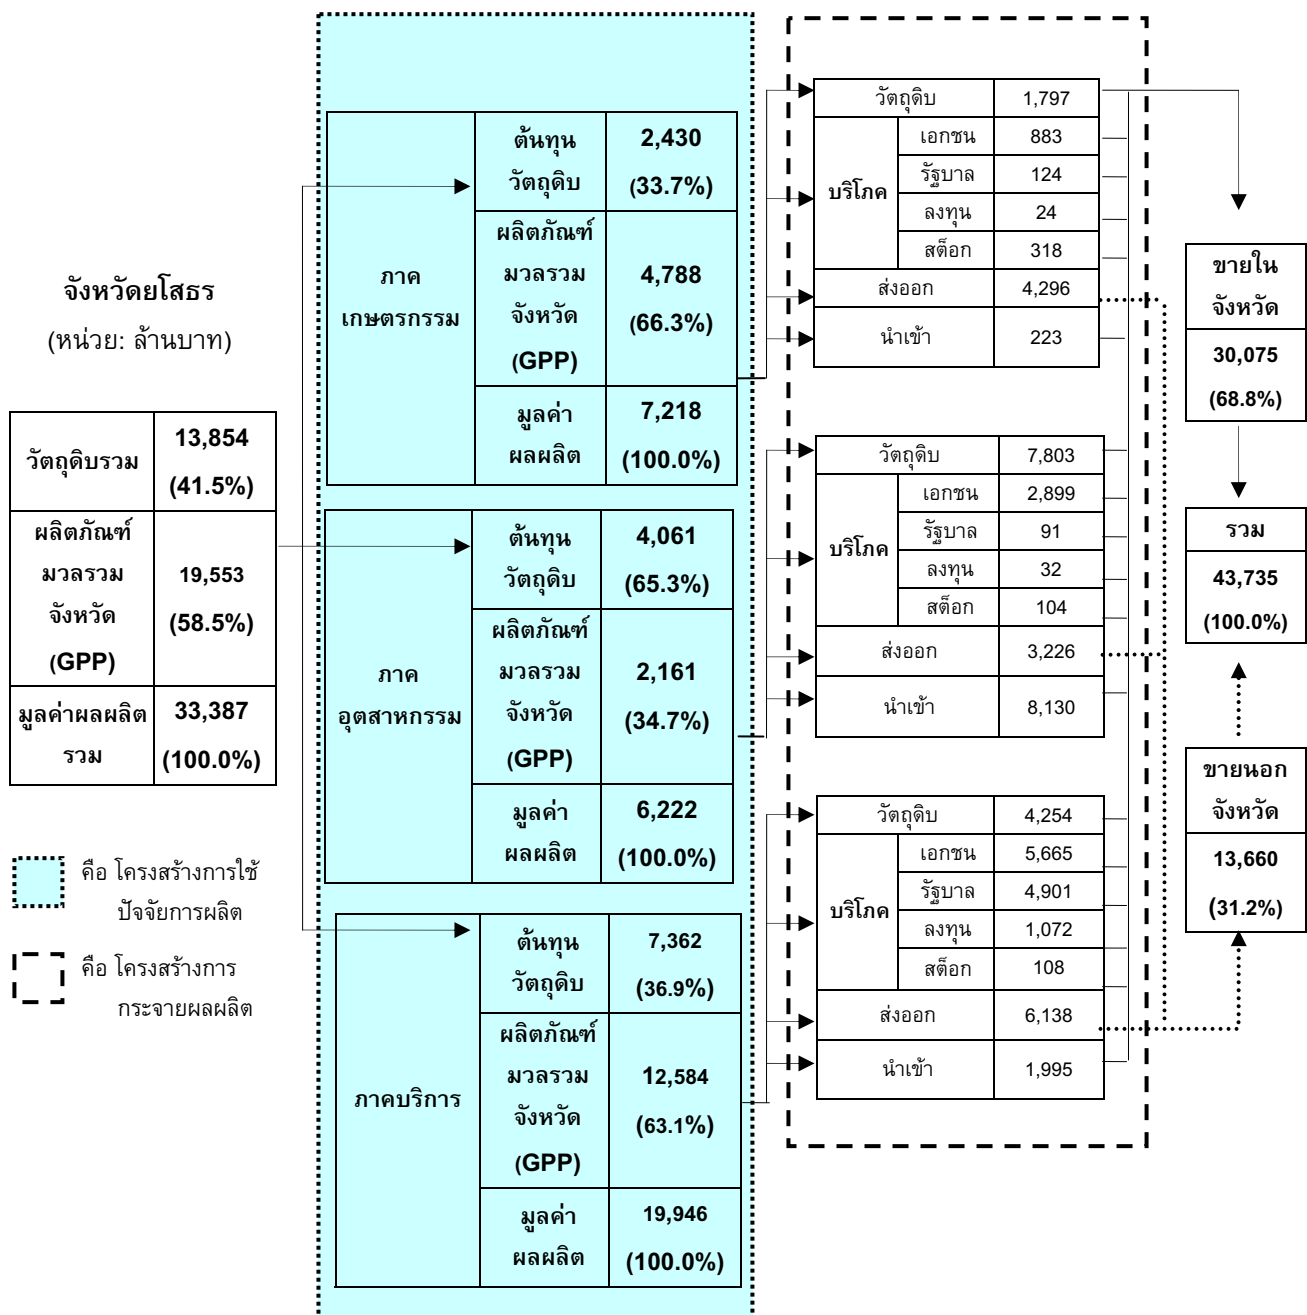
จังหวัดยโสธร
(หน่วย: ล้านบาท)

| วัตถุดิบรวม | 13,854 (41.5%) |
|---|---|
| ผลิตภัณฑ์มวลรวมจังหวัด (GPP) | 19,553 (58.5%) |
| มูลค่าผลผลิตรวม | 33,387 (100.0%) |

คือ โครงสร้างการใช้ปัจจัยการผลิต

คือ โครงสร้างการกระจายผลผลิต

| ภาคเกษตรกรรม | ต้นทุนวัตถุดิบ | 2,430 (33.7%) |
|---|---|---|
| | ผลิตภัณฑ์มวลรวมจังหวัด (GPP) | 4,788 (66.3%) |
| | มูลค่าผลผลิต | 7,218 (100.0%) |

| ภาคอุตสาหกรรม | ต้นทุนวัตถุดิบ | 4,061 (65.3%) |
|---|---|---|
| | ผลิตภัณฑ์มวลรวมจังหวัด (GPP) | 2,161 (34.7%) |
| | มูลค่าผลผลิต | 6,222 (100.0%) |

| ภาคบริการ | ต้นทุนวัตถุดิบ | 7,362 (36.9%) |
|---|---|---|
| | ผลิตภัณฑ์มวลรวมจังหวัด (GPP) | 12,584 (63.1%) |
| | มูลค่าผลผลิต | 19,946 (100.0%) |

| วัตถุดิบ | | 1,797 |
|---|---|---|
| บริโภค | เอกชน | 883 |
| | รัฐบาล | 124 |
| | ลงทุน | 24 |
| | สต็อก | 318 |
| ส่งออก | | 4,296 |
| นำเข้า | | 223 |

| วัตถุดิบ | | 7,803 |
|---|---|---|
| บริโภค | เอกชน | 2,899 |
| | รัฐบาล | 91 |
| | ลงทุน | 32 |
| | สต็อก | 104 |
| ส่งออก | | 3,226 |
| นำเข้า | | 8,130 |

| วัตถุดิบ | | 4,254 |
|---|---|---|
| บริโภค | เอกชน | 5,665 |
| | รัฐบาล | 4,901 |
| | ลงทุน | 1,072 |
| | สต็อก | 108 |
| ส่งออก | | 6,138 |
| นำเข้า | | 1,995 |

ขายในจังหวัด
30,075
(68.8%)

รวม
43,735
(100.0%)

ขายนอกจังหวัด
13,660
(31.2%)